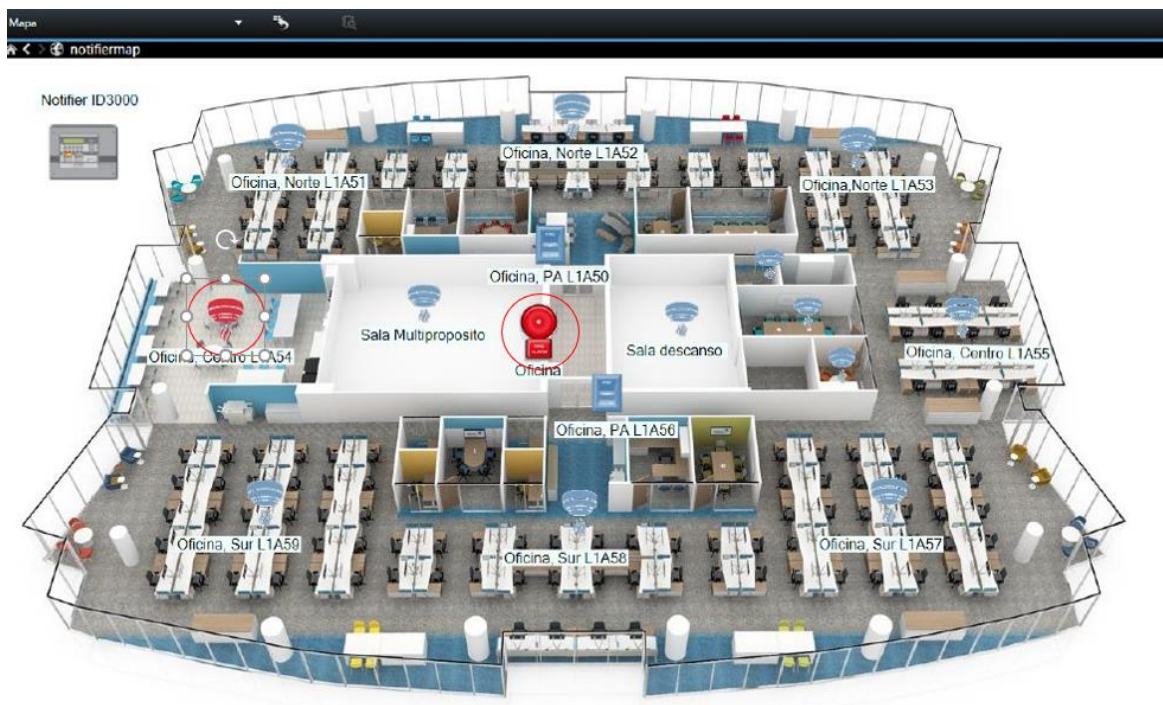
Mapa

notifiermap

Notifier ID3000

Oficina, Norte L1A52

Oficina, Norte L1A51

Oficina,Norte L1A53

Oficina, PA L1A50

Sala Multiproposito

Oficina

Sala descanso

Oficina, Centro L1A54

Oficina, Centro L1A55

Oficina, PA L1A56

Oficina, Sur L1A59

Oficina, Sur L1A58

Oficina, Sur L1A57